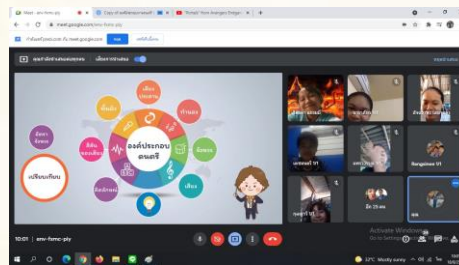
Meet - anv-fsmc-piy
Copy of ผลิตสอนดนตรี
"Portals" from Avengers Endgame
meet.google.com/anv-fsmc-piy
กำลังแชร์หน้าจอ meet.google.com กับ meet.google.com
หยุด
ซ่อนไว้

คุณกำลังนำเสนอแท็บ
เลื่อนการนำเสนอ
หยุดแชร์

องค์ประกอบดนตรี
เสียงประสาน
ทำนอง
จังหวะ
สีสันของเสียง
อัตราจังหวะ
พื้นผิว
เสียง
รูปแบบ
ลักษณะ
เปรียบเทียบ

Rungnapa 1/1
Rungnatee 1/1
นายณท์ 1/1
ฝน 25 คน
คุณ

10:01 | anv-fsmc-piy
Activate Windows
Go to Settings to activate Windows.
32°C Mostly sunny